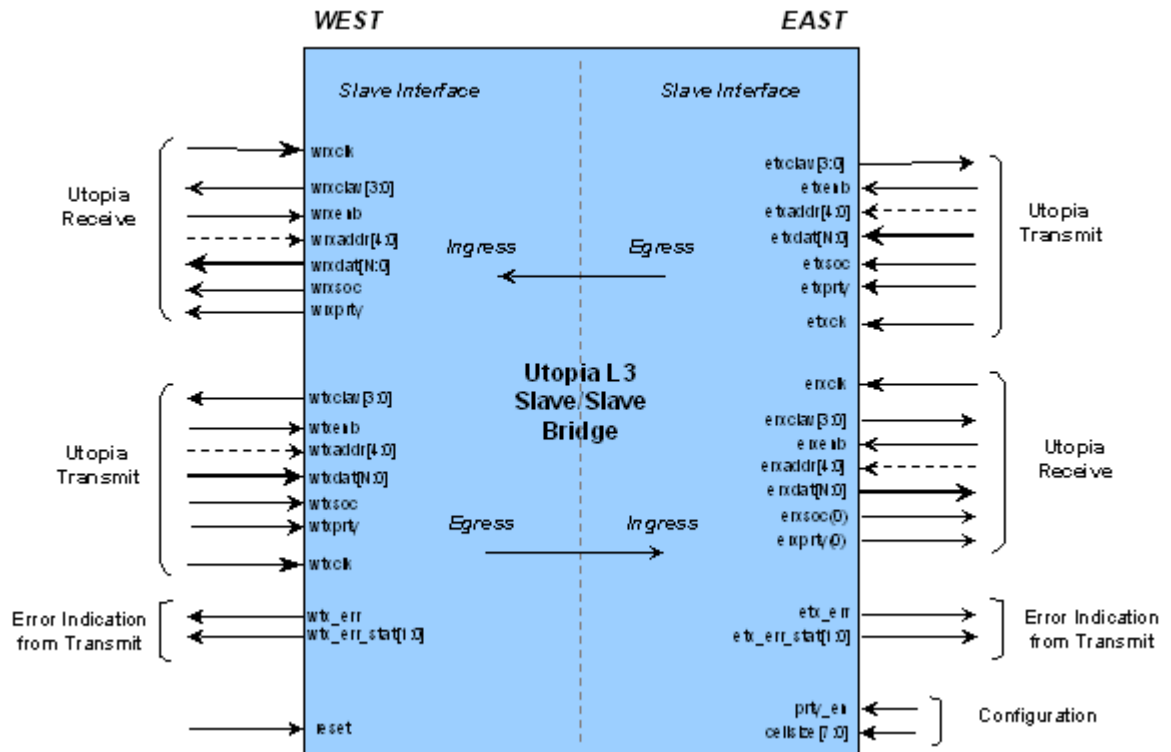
WEST

EAST

Slave Interface

Slave Interface

Utopia Receive

wrxclk
wrxclav[3:0]
wrxenb
wrxaddr[4:0]
wrxdat[N:0]
wrxsoc
wrxprty

Ingress

Egress

etxclav[3:0]
etxenb
etxaddr[4:0]
etxdat[N:0]
etxsoc
etxprty
etxclk

Utopia Transmit

Utopia L3 Slave/Slave Bridge

Utopia Transmit

wtxclav[3:0]
wtxenb
wtxaddr[4:0]
wtxdat[N:0]
wtxsoc
wtxprty
wtxclk

Egress

Ingress

erxclk
erxclav[3:0]
erxenb
erxaddr[4:0]
erxdat[N:0]
erxsoc(0)
erxprty(0)

Utopia Receive

Error Indication from Transmit

wtx_err
wtx_err_stat[1:0]

etx_err
etx_err_stat[1:0]

Error Indication from Transmit

reset

prty_en
cellsize[7:0]

Configuration